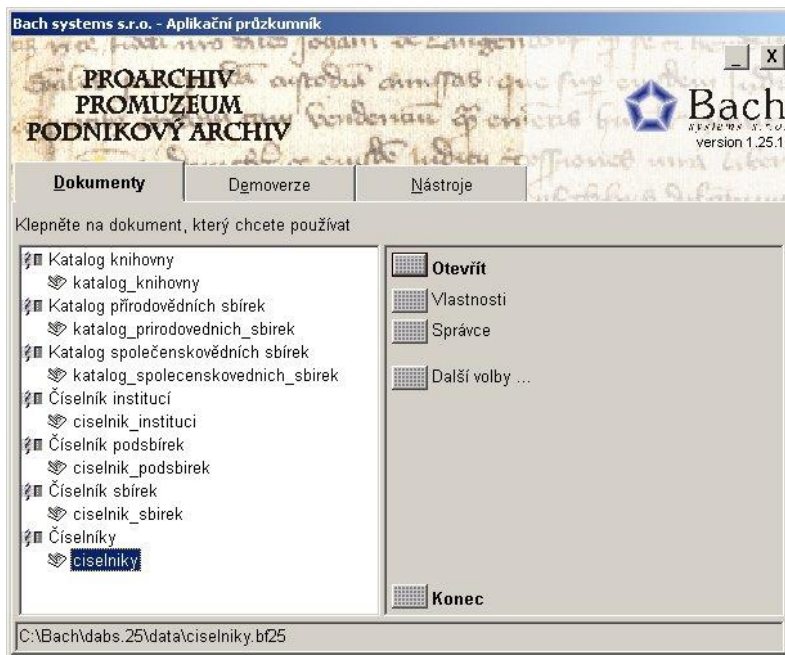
Bach systems s.r.o. - Aplikační průzkumník

_ X

PROARCHIV
PROMUZEUM
PODNIKOVÝ ARCHIV

Bach
systems s.r.o.
version 1.25.1

Dokumenty | Demoverze | Nástroje

Klepněte na dokument, který chcete používat

Katalog knihovny
katalog_knihovny
Katalog přírodovědních sbírek
katalog_prirodovednich_sbirek
Katalog společenskovědních sbírek
katalog_spolecenskovednich_sbirek
Číselník institucí
ciselnik_instituci
Číselník podsbírek
ciselnik_podsbirek
Číselník sbírek
ciselnik_sbirek
Číselníky
ciselniky

Otevřít
Vlastnosti
Správce
Další volby ...
Konec

C:\Bach\dabs.25\data\ciselniky.bf25